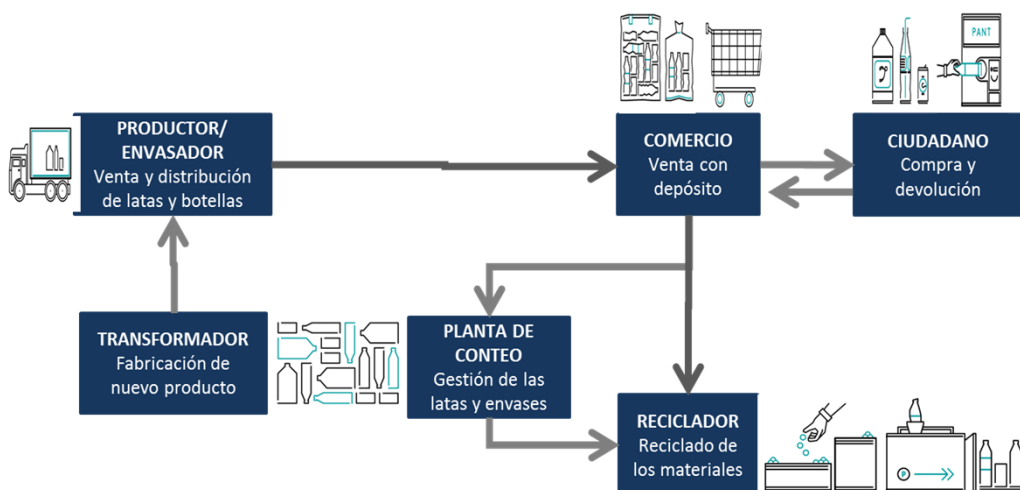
PRODUCTOR/ ENVASADOR
Venta y distribución de latas y botellas

COMERCIO
Venta con depósito

CIUDADANO
Compra y devolución

PANT

TRANSFORMADOR
Fabricación de nuevo producto

PLANTA DE CONTEO
Gestión de las latas y envases

RECICLADOR
Reciclado de los materiales